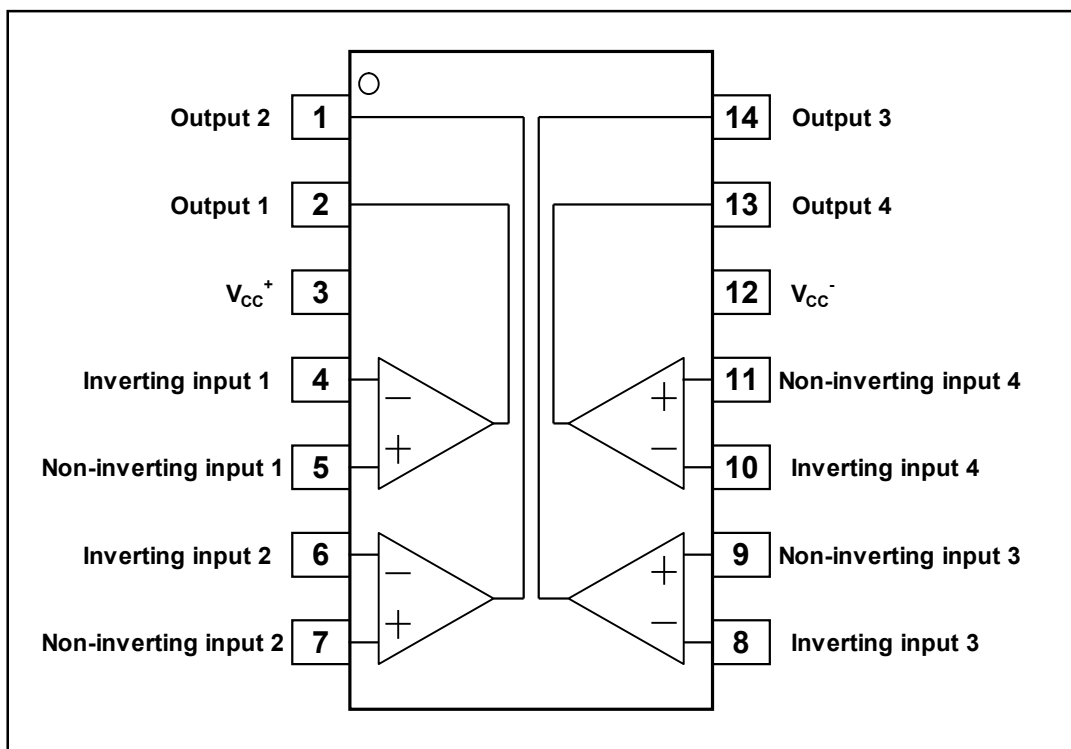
Output 2 1
Output 1 2
$V_{CC}^{+}$ 3
Inverting input 1 4
Non-inverting input 1 5
Inverting input 2 6
Non-inverting input 2 7

14 Output 3
13 Output 4
12 $V_{CC}^{-}$
11 Non-inverting input 4
10 Inverting input 4
9 Non-inverting input 3
8 Inverting input 3

−
+
−
+
+
−
+
−